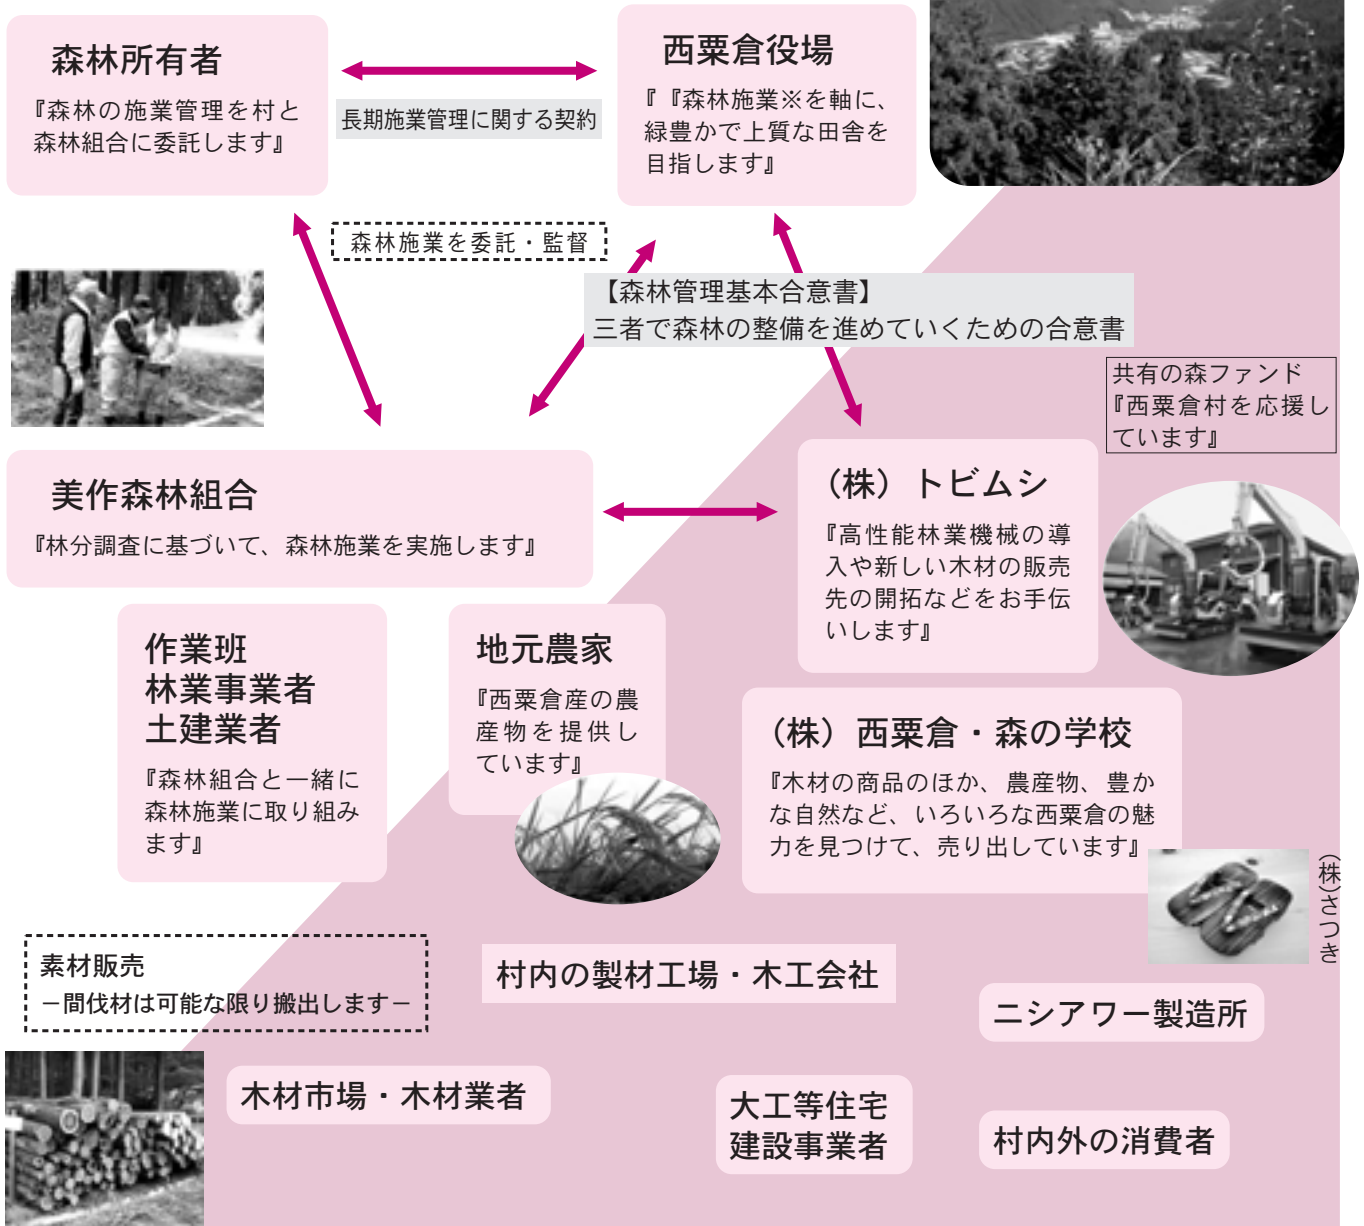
森林所有者
『森林の施業管理を村と森林組合に委託します』

長期施業管理に関する契約

西粟倉役場
『『森林施業※を軸に、緑豊かで上質な田舎を目指します』

森林施業を委託・監督

【森林管理基本合意書】
三者で森林の整備を進めていくための合意書

共有の森ファンド
『西粟倉村を応援しています』

美作森林組合
『林分調査に基づいて、森林施業を実施します』

（株）トビムシ
『高性能林業機械の導入や新しい木材の販売先の開拓などをお手伝いします』

作業班
林業事業者
土建業者
『森林組合と一緒に森林施業に取り組みます』

地元農家
『西粟倉産の農産物を提供しています』

（株）西粟倉・森の学校
『木材の商品のほか、農産物、豊かな自然など、いろいろな西粟倉の魅力を見つけて、売り出しています』

（株）さつき

素材販売
－間伐材は可能な限り搬出します－

村内の製材工場・木工会社

ニシアワー製造所

木材市場・木材業者

大工等住宅建設事業者

村内外の消費者